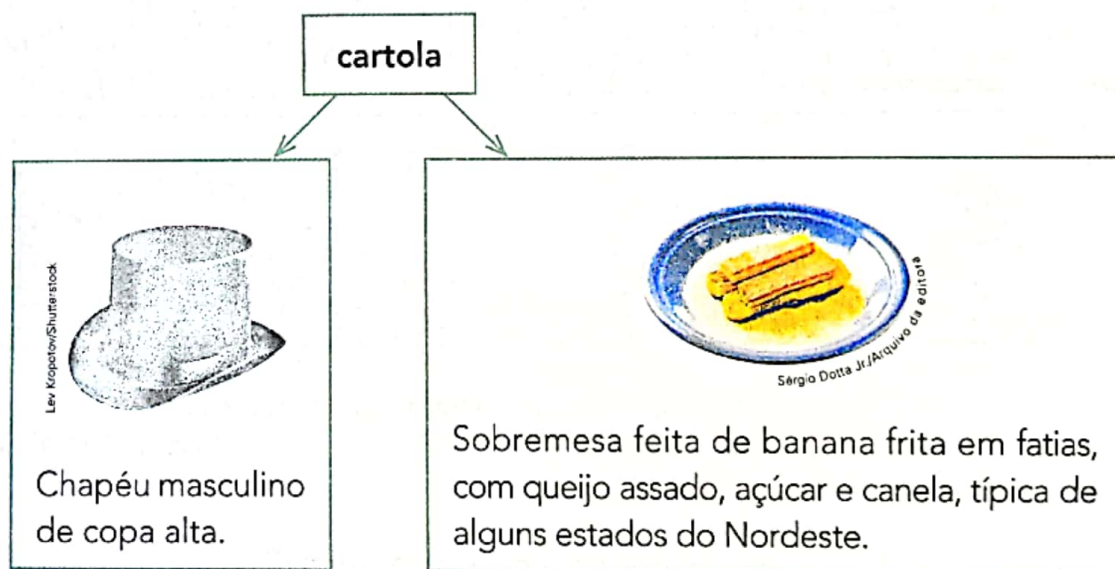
cartola

Lev Kropotov/Shutterstock

Chapéu masculino de copa alta.

Sérgio Dotta Jr./Arquivo da editora

Sobremesa feita de banana frita em fatias, com queijo assado, açúcar e canela, típica de alguns estados do Nordeste.